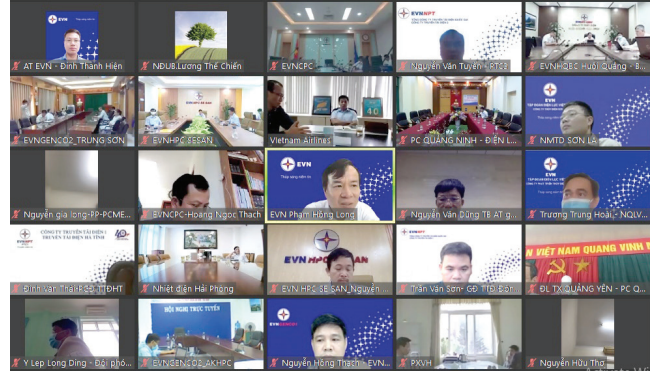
AT EVN - Đinh Thanh Hiện
NĐUB.Lương Thế Chiến
EVNCPC
Nguyễn Văn Tuyến - PTC3
EVNHPC Huội Quảng - B...
EVNGENCO2_TRUNG SƠN
EVNHPC SESAN
Vietnam Airlines
PC QUẢNG NINH - ĐIỆN L...
NMTĐ SƠN LA
Nguyễn gia long-PP-PCME...
EVNCPC-Hoàng Ngọc Thạch
EVN Phạm Hồng Long
Nguyễn Văn Dũng TB AT g...
Trương Trung Hoài - NQLV...
Đinh Văn Thái-Bế TTĐHT
Nhiệt điện Hải Phòng
EVN HPC SE SAN_Nguyễn...
Trần Văn Sơn- GĐ TTĐ Bắc...
ĐL TX QUẢNG YÊN - PC Q...
Y Lep Long Ding - Đội phó...
EVNGENCO2_AKHPC
Nguyễn Hồng Thạch - EVN...
PXVH
Nguyễn Hữu Tho
EVN
EVNNPT
CÔNG TY TRUYỀN TẢI ĐIỆN 1
TRUYỀN TẢI ĐIỆN HÀ TĨNH
HỘI NGHỊ TRỰC TUYẾN
EVN HPC SESAN
VIỆT NAM QUANG VINH